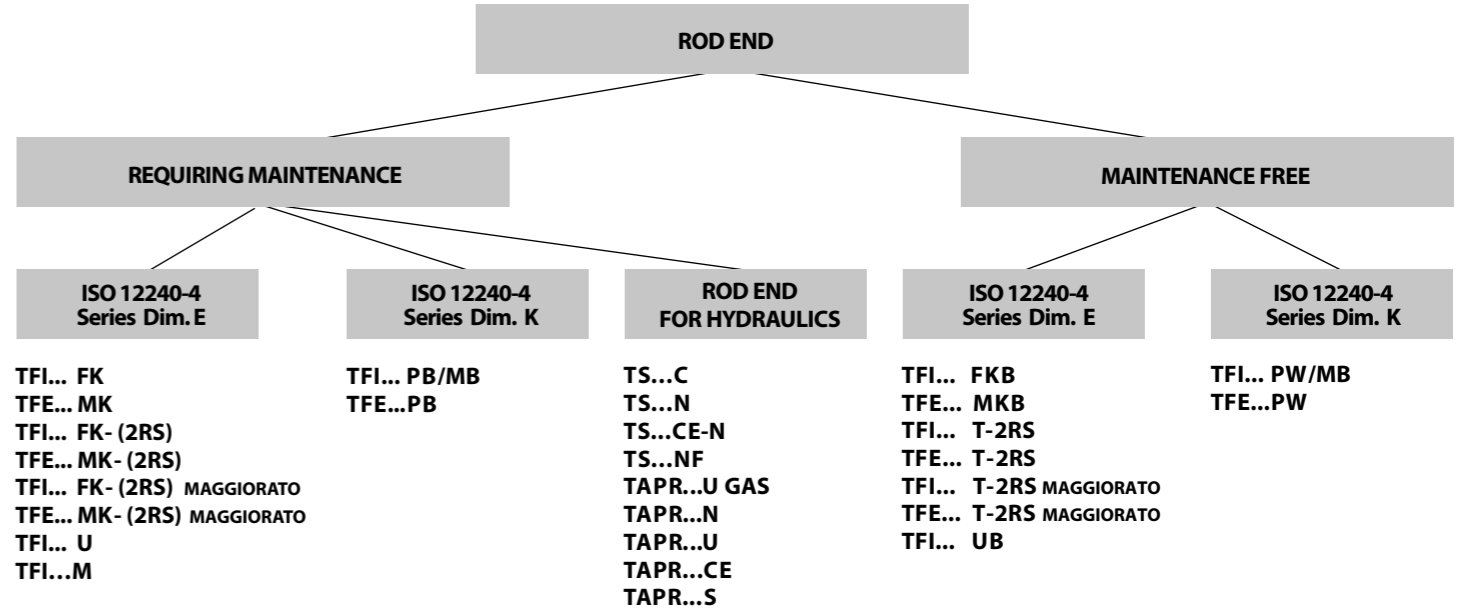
ROD END

REQUIRING MAINTENANCE

MAINTENANCE FREE

ISO 12240-4
Series Dim. E

TFI... FK
TFE... MK
TFI... FK- (2RS)
TFE... MK- (2RS)
TFI... FK- (2RS) MAGGIORATO
TFE... MK- (2RS) MAGGIORATO
TFI... U
TFI...M

ISO 12240-4
Series Dim. K

TFI... PB/MB
TFE...PB

ROD END
FOR HYDRAULICS

TS...C
TS...N
TS...CE-N
TS...NF
TAPR...U GAS
TAPR...N
TAPR...U
TAPR...CE
TAPR...S

ISO 12240-4
Series Dim. E

TFI... FKB
TFE... MKB
TFI... T-2RS
TFE... T-2RS
TFI... T-2RS MAGGIORATO
TFE... T-2RS MAGGIORATO
TFI... UB

ISO 12240-4
Series Dim. K

TFI... PW/MB
TFE...PW